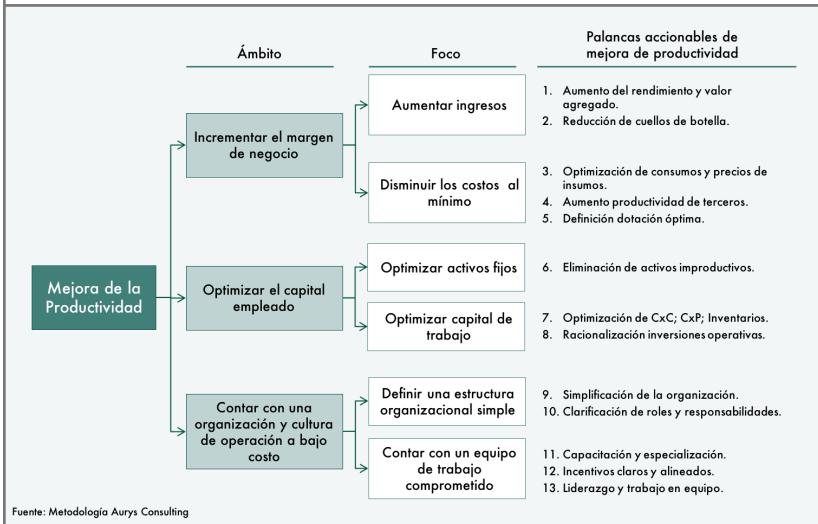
Ámbito

Foco

Palancas accionables de mejora de productividad

Mejora de la Productividad

Incrementar el margen de negocio

Aumentar ingresos

1. Aumento del rendimiento y valor agregado.
2. Reducción de cuellos de botella.

Disminuir los costos al mínimo

3. Optimización de consumos y precios de insumos.
4. Aumento productividad de terceros.
5. Definición dotación óptima.

Optimizar el capital empleado

Optimizar activos fijos

6. Eliminación de activos improductivos.

Optimizar capital de trabajo

7. Optimización de CxC; CxP; Inventarios.
8. Racionalización inversiones operativas.

Contar con una organización y cultura de operación a bajo costo

Definir una estructura organizacional simple

9. Simplificación de la organización.
10. Clarificación de roles y responsabilidades.

Contar con un equipo de trabajo comprometido

11. Capacitación y especialización.
12. Incentivos claros y alineados.
13. Liderazgo y trabajo en equipo.

Fuente: Metodología Aurys Consulting